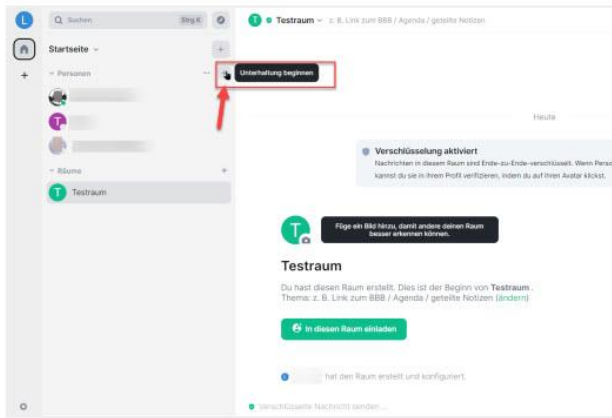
L

Suchen Strg K

Startseite

Personen

Unterhaltung beginnen

Räume

Testraum

Testraum z. B. Link zum BBB / Agenda / geteilte Notizen

Heute

Verschlüsselung aktiviert
Nachrichten in diesem Raum sind Ende-zu-Ende-verschlüsselt. Wenn Perso
kannst du sie in ihrem Profil verifizieren, indem du auf ihren Avatar klickst.

T

Füge ein Bild hinzu, damit andere deinen Raum besser erkennen können.

Testraum

Du hast diesen Raum erstellt. Dies ist der Beginn von Testraum.
Thema: z. B. Link zum BBB / Agenda / geteilte Notizen (ändern)

In diesen Raum einladen

hat den Raum erstellt und konfiguriert.

Verschlüsselte Nachricht senden…